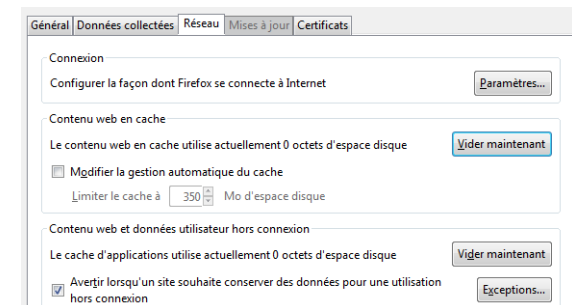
Général | Données collectées | Réseau | Mises à jour | Certificats

Connexion

Configurer la façon dont Firefox se connecte à Internet

Paramètres...

Contenu web en cache

Le contenu web en cache utilise actuellement 0 octets d'espace disque

Vider maintenant

Modifier la gestion automatique du cache

Limiter le cache à 350 Mo d'espace disque

Contenu web et données utilisateur hors connexion

Le cache d'applications utilise actuellement 0 octets d'espace disque

Vider maintenant

Avertir lorsqu'un site souhaite conserver des données pour une utilisation hors connexion

Exceptions...